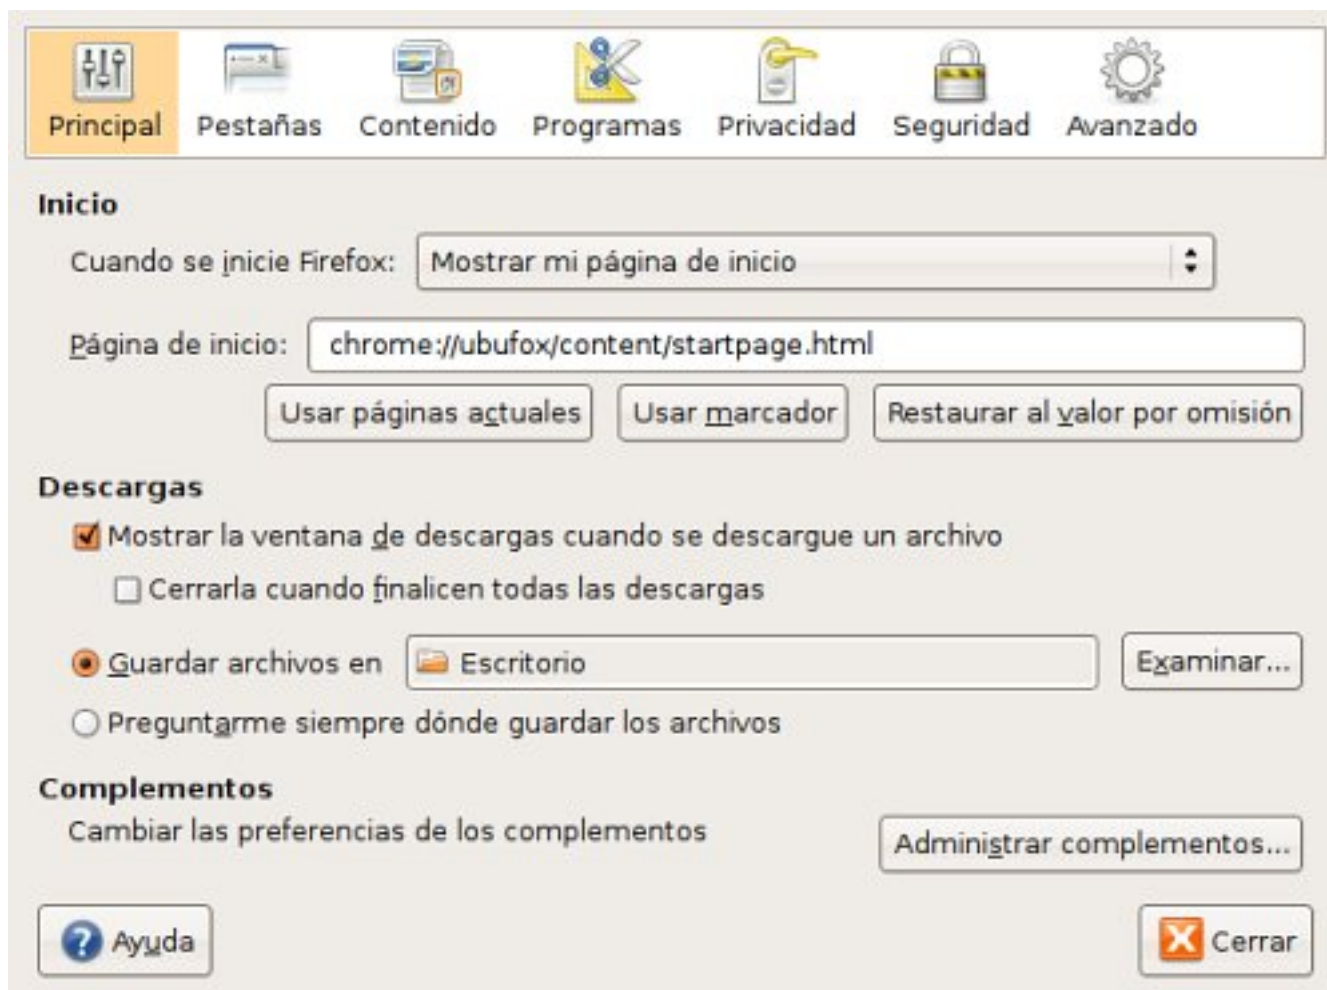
Principal Pestañas Contenido Programas Privacidad Seguridad Avanzado

Inicio

Cuando se inicie Firefox: Mostrar mi página de inicio

Página de inicio: chrome://ubufox/content/startpage.html

Usar páginas actuales | Usar marcador | Restaurar al valor por omisión

Descargas

Mostrar la ventana de descargas cuando se descargue un archivo

Cerrarla cuando finalicen todas las descargas

Guardar archivos en Escritorio Examinar...

Preguntarme siempre dónde guardar los archivos

Complementos

Cambiar las preferencias de los complementos

Administrar complementos...

Ayuda

Cerrar